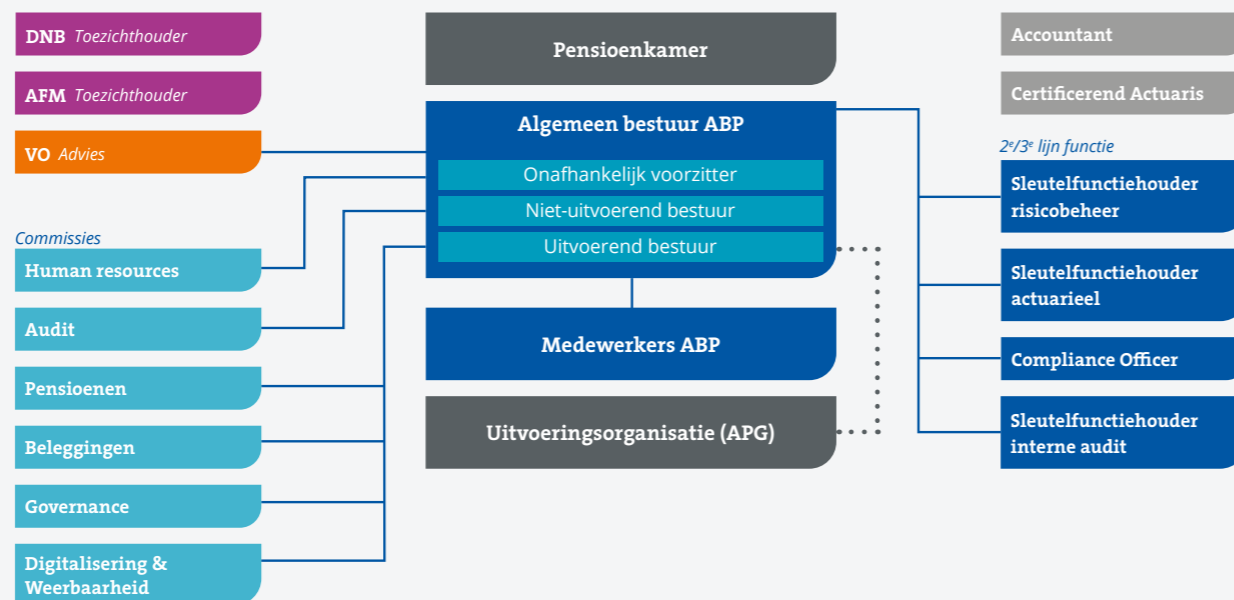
DNB Toezichthouder

AFM Toezichthouder

VO Advies

Commissies

Human resources

Audit

Pensioenen

Beleggingen

Governance

Digitalisering & Weerbaarheid

Pensioenkamer

Algemeen bestuur ABP

Onafhankelijk voorzitter

Niet-uitvoerend bestuur

Uitvoerend bestuur

Medewerkers ABP

Uitvoeringsorganisatie (APG)

Accountant

Certificerend Actuaris

$2^e/3^e$ lijn functie

Sleutelfunctiehouder risicobeheer

Sleutelfunctiehouder actuarieel

Compliance Officer

Sleutelfunctiehouder interne audit